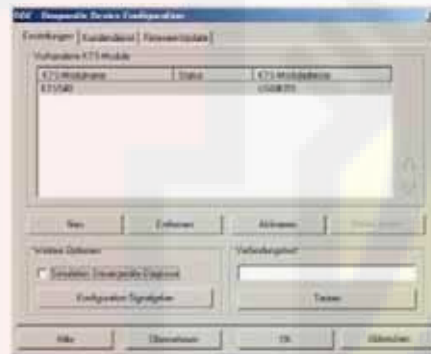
DDC - Diagnostic Device Configuration

Einstellungen | Kundendienst | Firmware-Update

Vorhandene KTS-Module

| KTS-Modulname | Status | KTS-Moduladresse |
|---|---|---|
| KTS540 | | USB/KTS |

Neu | Entfernen | Aktivieren | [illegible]

Weitere Optionen

Simulation Steuergeräte-Diagnose

Konfiguration Signalgeber

Verbindungstest

Testen

Hilfe | Übernehmen | OK | Abbrechen